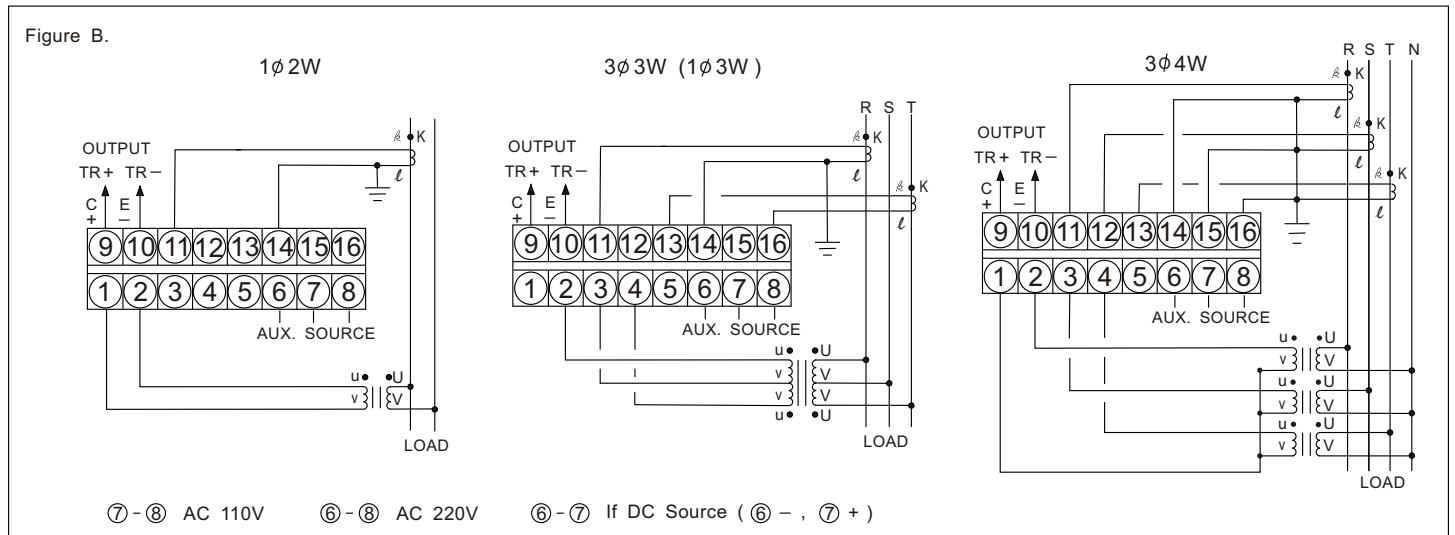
Figure B.

1ϕ2W

OUTPUT
TR+ TR−
C
+
E
−

9 10 11 12 13 14 15 16
1 2 3 4 5 6 7 8

AUX. SOURCE

k K
ℓ

u U
v V

LOAD

3ϕ3W (1ϕ3W)

R S T

OUTPUT
TR+ TR−
C
+
E
−

k K
ℓ
k K
ℓ

9 10 11 12 13 14 15 16
1 2 3 4 5 6 7 8

AUX. SOURCE

u U
v V
v V
u U

LOAD

3ϕ4W

R S T N

k K
ℓ
k K
ℓ
k K
ℓ

OUTPUT
TR+ TR−
C
+
E
−

9 10 11 12 13 14 15 16
1 2 3 4 5 6 7 8

AUX. SOURCE

u U
v V
u U
v V
u U
v V

LOAD

⑦-⑧ AC 110V ⑥-⑧ AC 220V ⑥-⑦ If DC Source (⑥ − , ⑦ +)